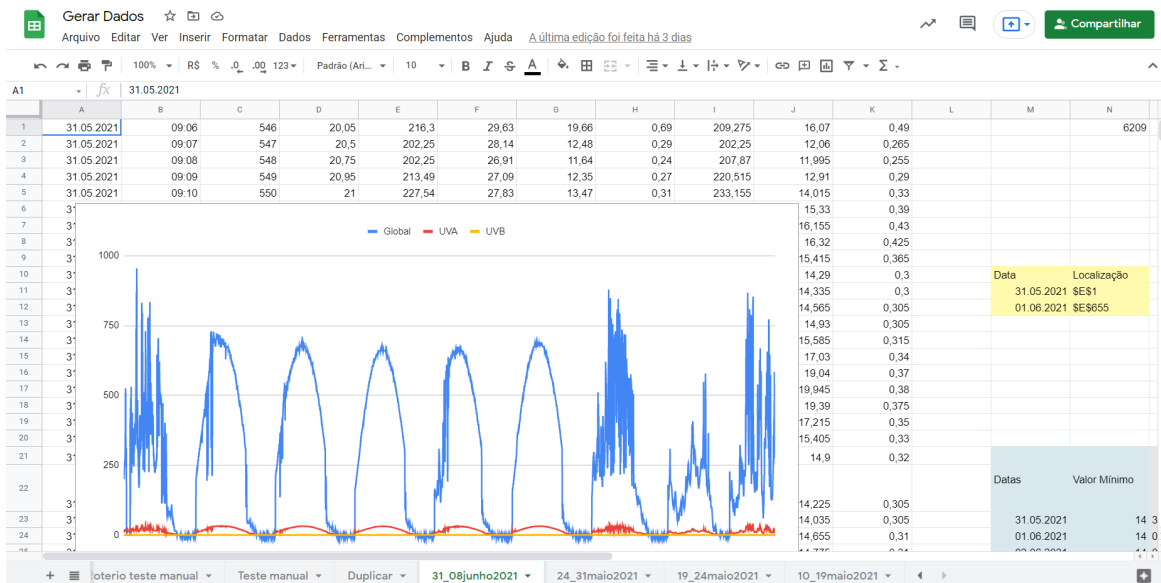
Gerar Dados
Arquivo Editar Ver Inserir Formatar Dados Ferramentas Complementos Ajuda A última edição foi feita há 3 dias
Compartilhar
100% R$ % .0 .00 123 Padrão (Ari... 10 B I S A
A1 31.05.2021

| | A | B | C | D | E | F | G | H | I | J | K | L | M | N |
|---|---|---|---|---|---|---|---|---|---|---|---|---|---|---|
| 1 | 31.05.2021 | 09:06 | 546 | 20,05 | 216,3 | 29,63 | 19,66 | 0,69 | 209,275 | 16,07 | 0,49 | | | 6209 |
| 2 | 31.05.2021 | 09:07 | 547 | 20,5 | 202,25 | 28,14 | 12,48 | 0,29 | 202,25 | 12,06 | 0,265 | | | |
| 3 | 31.05.2021 | 09:08 | 548 | 20,75 | 202,25 | 26,91 | 11,64 | 0,24 | 207,87 | 11,995 | 0,255 | | | |
| 4 | 31.05.2021 | 09:09 | 549 | 20,95 | 213,49 | 27,09 | 12,35 | 0,27 | 220,515 | 12,91 | 0,29 | | | |
| 5 | 31.05.2021 | 09:10 | 550 | 21 | 227,54 | 27,83 | 13,47 | 0,31 | 233,155 | 14,015 | 0,33 | | | |
| 6 | 31 | | | | | | | | | 15,33 | 0,39 | | | |
| 7 | 31 | | | | | | | | | 16,155 | 0,43 | | | |
| 8 | 31 | | | | | | | | | 16,32 | 0,425 | | | |
| 9 | 31 | | | | | | | | | 15,415 | 0,365 | | | |
| 10 | 31 | | | | | | | | | 14,29 | 0,3 | | Data | Localização |
| 11 | 31 | | | | | | | | | 14,335 | 0,3 | | 31.05.2021 | $E$1 |
| 12 | 31 | | | | | | | | | 14,565 | 0,305 | | 01.06.2021 | $E$655 |
| 13 | 31 | | | | | | | | | 14,93 | 0,305 | | | |
| 14 | 31 | | | | | | | | | 15,585 | 0,315 | | | |
| 15 | 31 | | | | | | | | | 17,03 | 0,34 | | | |
| 16 | 31 | | | | | | | | | 19,04 | 0,37 | | | |
| 17 | 31 | | | | | | | | | 19,945 | 0,38 | | | |
| 18 | 31 | | | | | | | | | 19,39 | 0,375 | | | |
| 19 | 31 | | | | | | | | | 17,215 | 0,35 | | | |
| 20 | 31 | | | | | | | | | 15,405 | 0,33 | | | |
| 21 | 31 | | | | | | | | | 14,9 | 0,32 | | | |
| 22 | 31 | | | | | | | | | 14,225 | 0,305 | | Datas | Valor Mínimo |
| 23 | 31 | | | | | | | | | 14,035 | 0,305 | | 31.05.2021 | 14 3 |
| 24 | 31 | | | | | | | | | 14,655 | 0,31 | | 01.06.2021 | 14 0 |

Global UVA UVB
1000
750
500
250
0

+ oteiro teste manual Teste manual Duplicar 31_08junho2021 24_31maio2021 19_24maio2021 10_19maio2021